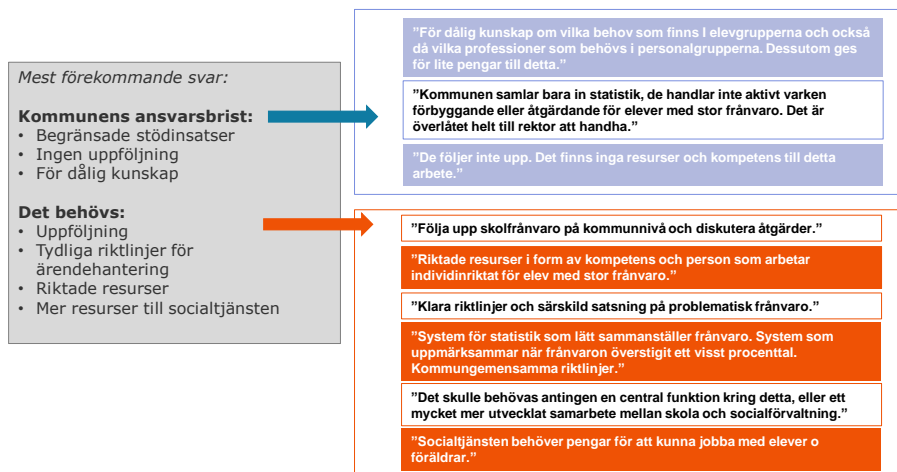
Mest förekommande svar:

Kommunens ansvarsbrist:
• Begränsade stödinsatser
• Ingen uppföljning
• För dålig kunskap

Det behövs:
• Uppföljning
• Tydliga riktlinjer för ärendehantering
• Riktade resurser
• Mer resurser till socialtjänsten

”För dålig kunskap om vilka behov som finns I elevgrupperna och också då vilka professioner som behövs i personalgrupperna. Dessutom ges för lite pengar till detta.”

”Kommunen samlar bara in statistik, de handlar inte aktivt varken förbyggande eller åtgärdande för elever med stor frånvaro. Det är överlåtet helt till rektor att handha.”

”De följer inte upp. Det finns inga resurser och kompetens till detta arbete.”

”Följa upp skolfrånvaro på kommunnivå och diskutera åtgärder.”

”Riktade resurser i form av kompetens och person som arbetar individinriktat för elev med stor frånvaro.”

”Klara riktlinjer och särskild satsning på problematisk frånvaro.”

”System för statistik som lätt sammanställer frånvaro. System som uppmärksammar när frånvaron överstigit ett visst procenttal. Kommungemensamma riktlinjer.”

”Det skulle behövas antingen en central funktion kring detta, eller ett mycket mer utvecklat samarbete mellan skola och socialförvaltning.”

”Socialtjänsten behöver pengar för att kunna jobba med elever o föräldrar.”